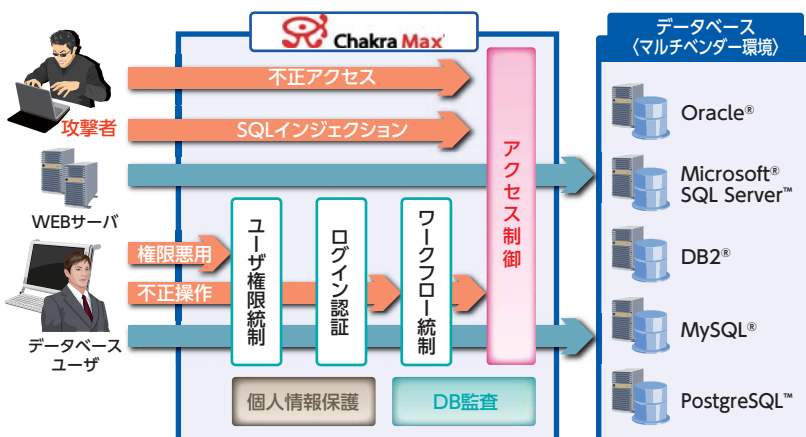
Chakra Max

攻撃者

不正アクセス

SQLインジェクション

WEBサーバ

権限悪用

不正操作

データベースユーザ

ユーザ権限統制

ログイン認証

ワークフロー統制

アクセス制御

個人情報保護

DB監査

データベース〈マルチベンダー環境〉

Oracle®

Microsoft® SQL Server™

DB2®

MySQL®

PostgreSQL™